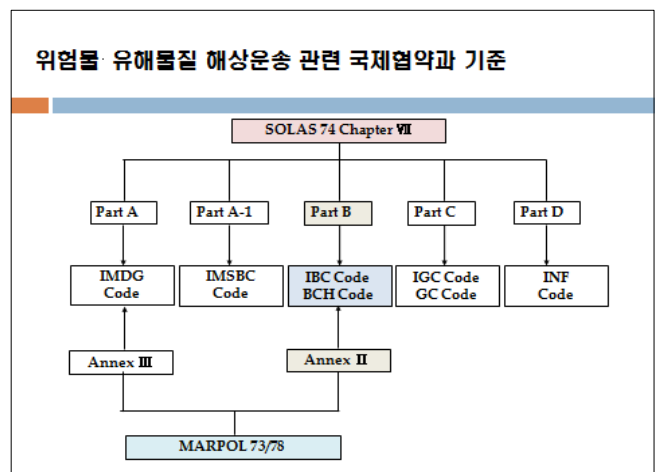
위험물· 유해물질 해상운송 관련 국제협약과 기준

SOLAS 74 Chapter Ⅶ

Part A

Part A-1

Part B

Part C

Part D

IMDG Code

IMSBC Code

IBC Code BCH Code

IGC Code GC Code

INF Code

Annex Ⅲ

Annex Ⅱ

MARPOL 73/78